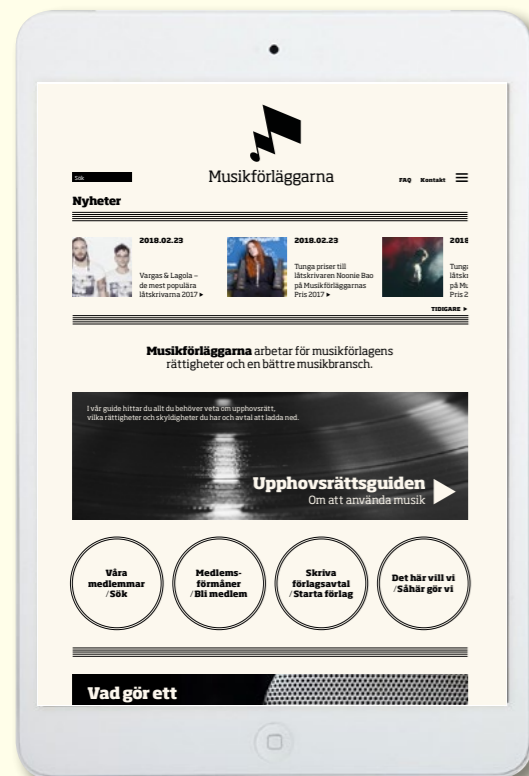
Sök

Musikförläggarna

FAQ Kontakt

Nyheter

2018.02.23

Vargas & Lagola – de mest populära låtskrivarna 2017 ▸

2018.02.23

Tunga priser till låtskrivaren Noonie Bao på Musikförläggarnas Pris 2017 ▸

2018

Tunga låtskr på Mu Pris 2

TIDIGARE ▸

**Musikförläggarna** arbetar för musikförlagens rättigheter och en bättre musikbransch.

I vår guide hittar du allt du behöver veta om upphovsrätt, vilka rättigheter och skyldigheter du har och avtal att ladda ned.

Upphovsrättsguiden
Om att använda musik

Våra medlemmar /Sök

Medlemsförmåner /Bli medlem

Skriva förlagsavtal /Starta förlag

Det här vill vi /Såhär gör vi

Vad gör ett